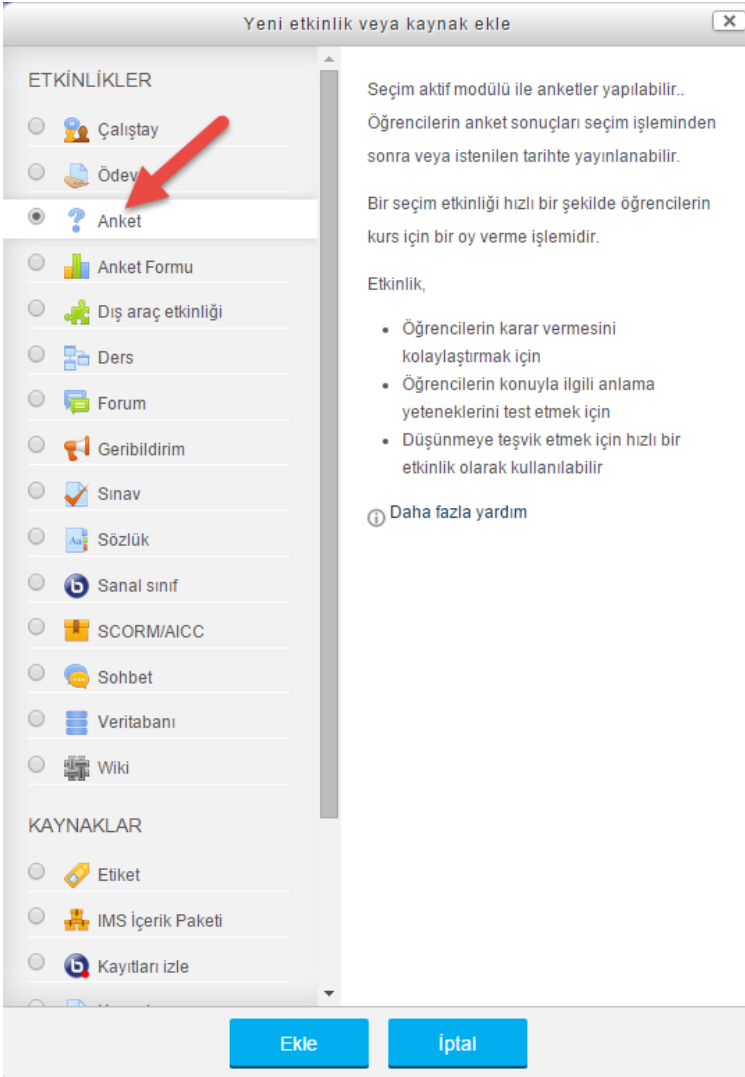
Yeni etkinlik veya kaynak ekle

x

ETKİNLİKLER

Çalıştay

Ödev

Anket

Anket Formu

Dış araç etkinliği

Ders

Forum

Geribildirim

Sınav

Sözlük

Sanal sınıf

SCORM/AICC

Sohbet

Veritabanı

Wiki

KAYNAKLAR

Etiket

IMS İçerik Paketi

Kayıtları izle

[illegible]

Seçim aktif modülü ile anketler yapılabilir.. Öğrencilerin anket sonuçları seçim işleminden sonra veya istenilen tarihte yayınlanabilir.

Bir seçim etkinliği hızlı bir şekilde öğrencilerin kurs için bir oy verme işlemidir.

Etkinlik,

- Öğrencilerin karar vermesini kolaylaştırmak için
- Öğrencilerin konuyla ilgili anlama yeteneklerini test etmek için
- Düşünmeye teşvik etmek için hızlı bir etkinlik olarak kullanılabilir

Daha fazla yardım

Ekle

İptal